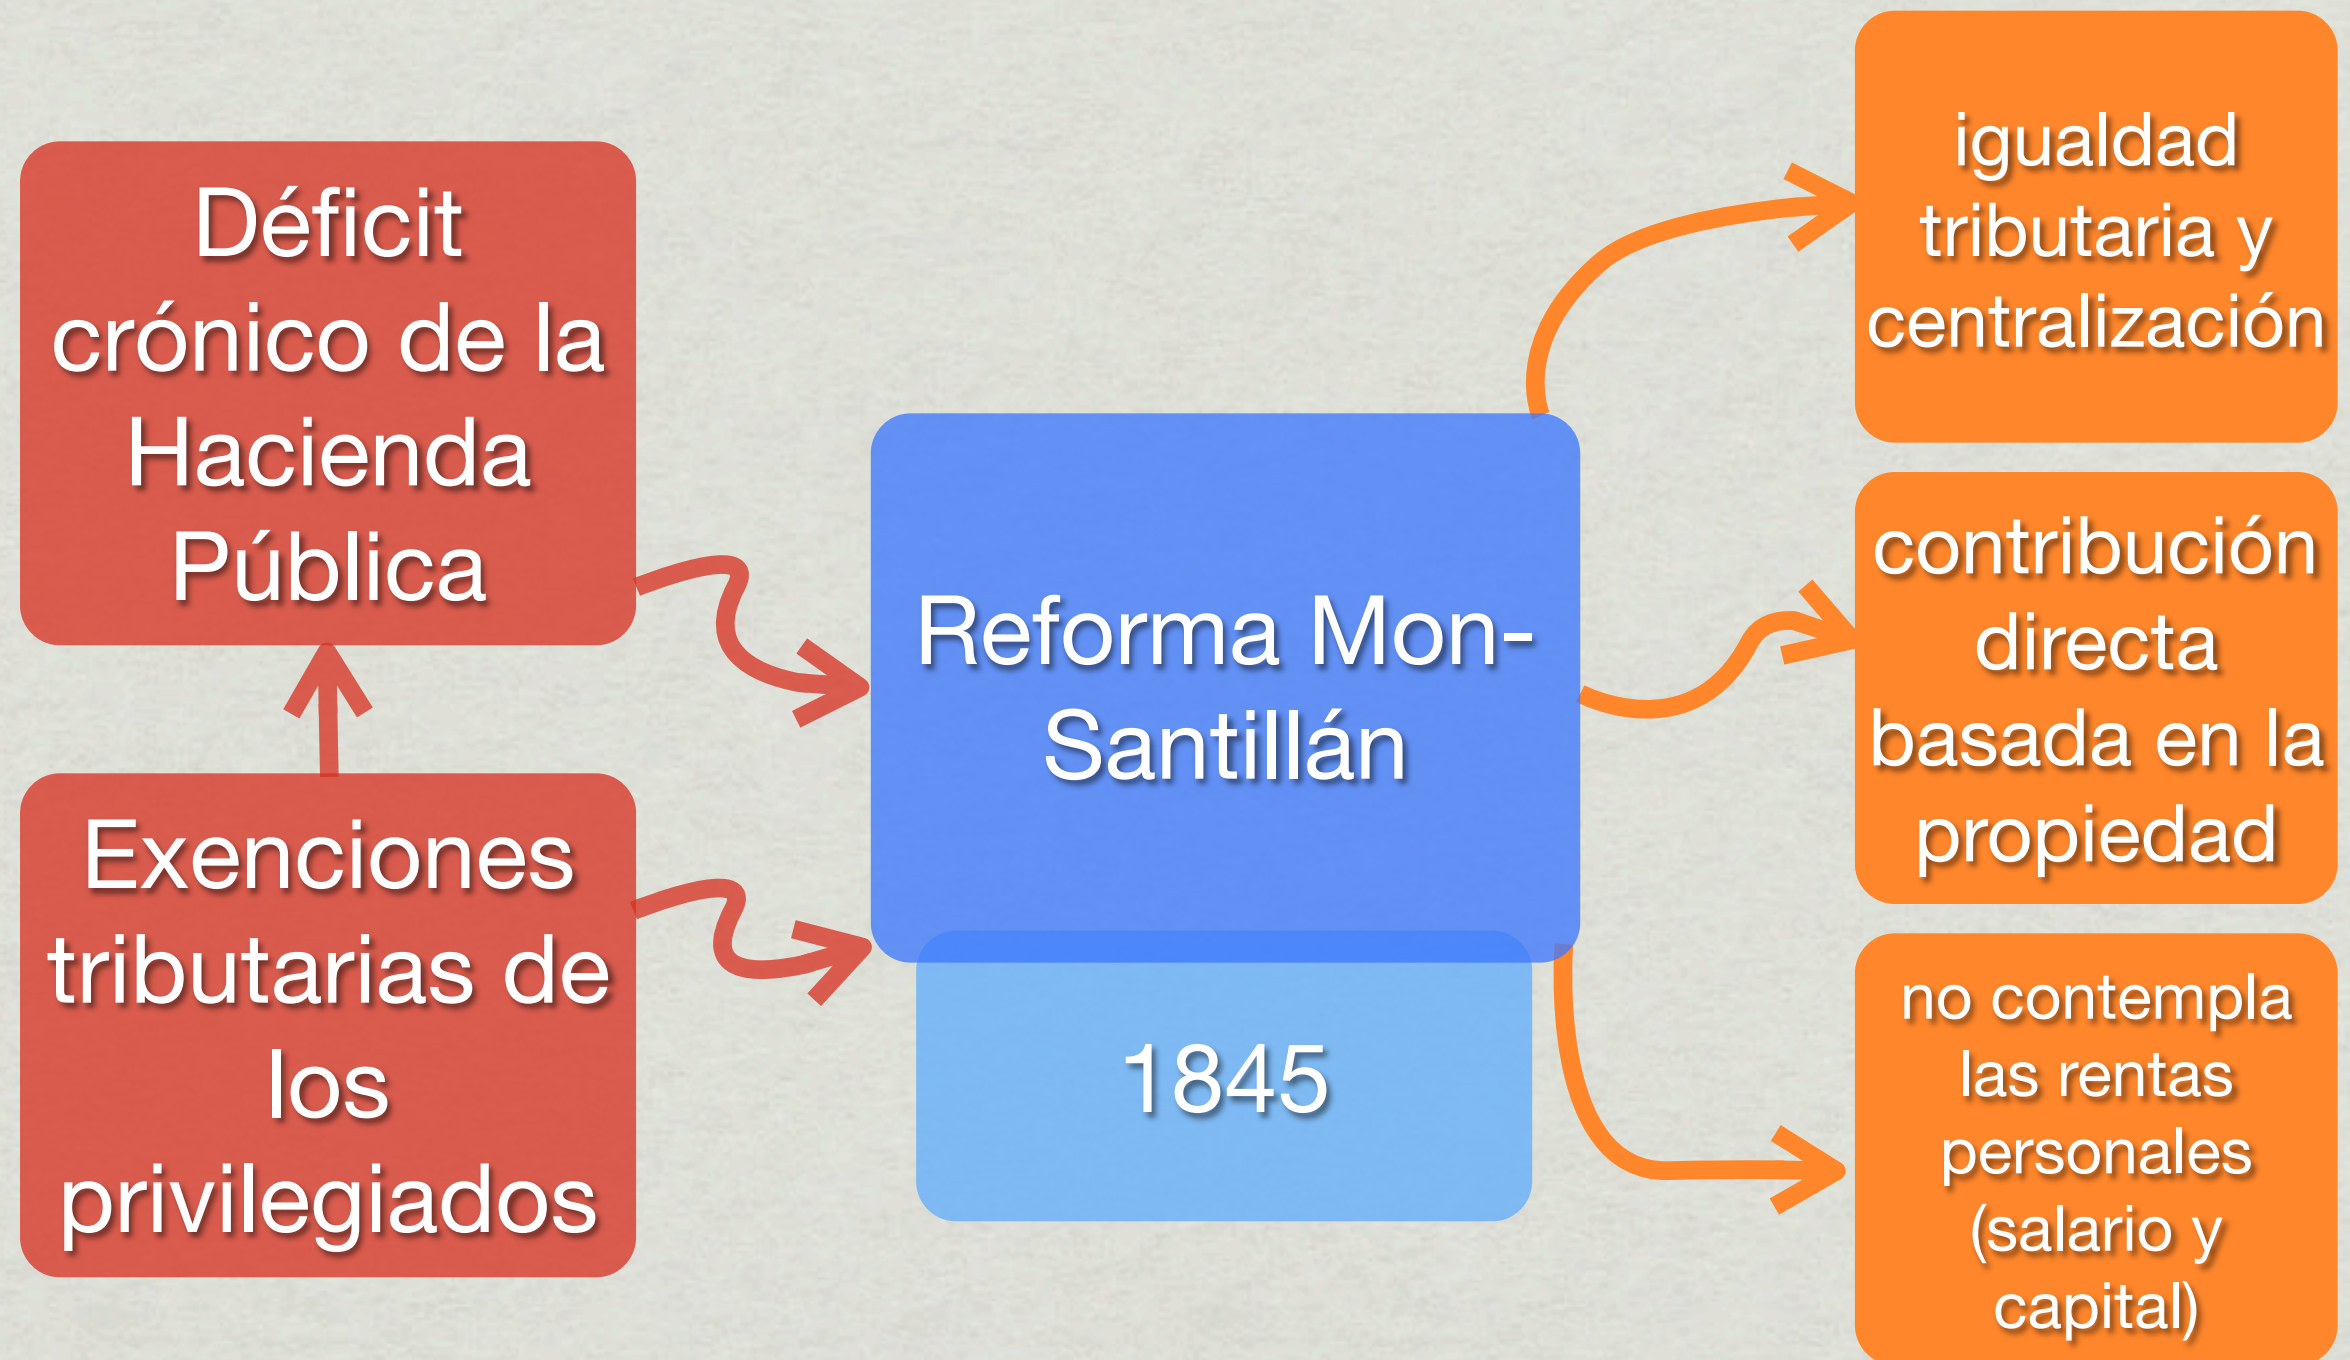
Déficit crónico de la Hacienda Pública

Exenciones tributarias de los privilegiados

Reforma Mon-Santillán

1845

igualdad tributaria y centralización

contribución directa basada en la propiedad

no contempla las rentas personales (salario y capital)